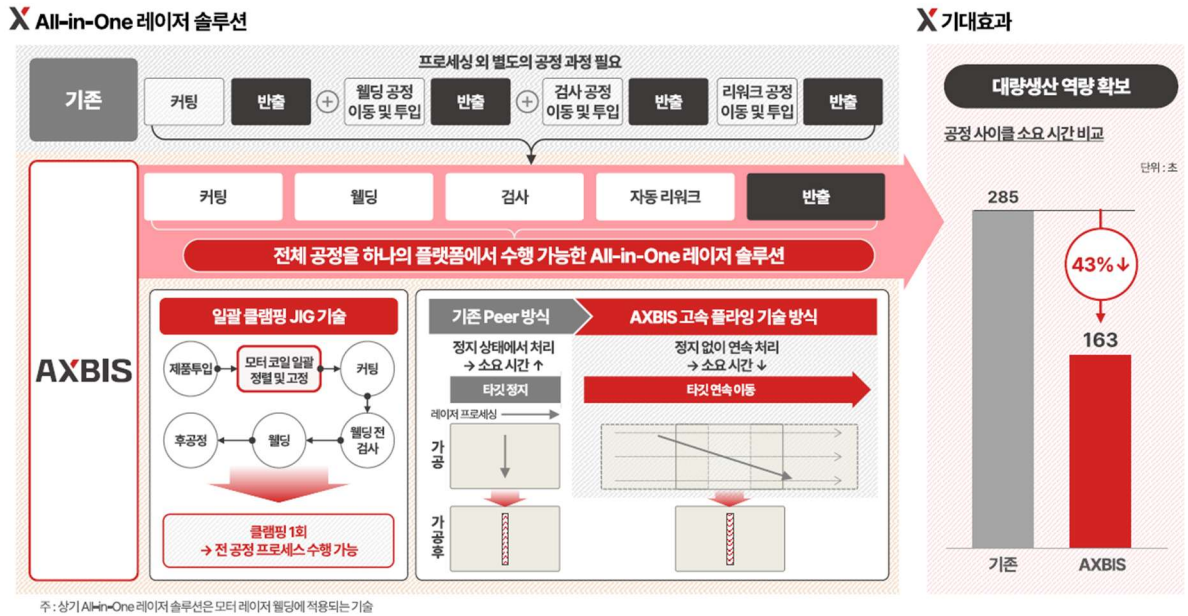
All-in-One 레이저 솔루션

프로세싱 외 별도의 공정 과정 필요

기존

커팅 | 반출 | + | 웰딩 공정 이동 및 투입 | 반출 | + | 검사 공정 이동 및 투입 | 반출 | 리워크 공정 이동 및 투입 | 반출

AXBIS

커팅 | 웰딩 | 검사 | 자동 리워크 | 반출

전체 공정을 하나의 플랫폼에서 수행 가능한 All-in-One 레이저 솔루션

일괄 클램핑 JIG 기술

제품투입 → 모터 코일 일괄 정렬 및 고정 → 커팅 → 웰딩 전 검사 → 웰딩 → 후공정

클램핑 1회
→ 전 공정 프로세스 수행 가능

기존 Peer 방식

정지 상태에서 처리
→ 소요 시간 ↑

타깃 정지

레이저 프로세싱

가공

가공후

AXBIS 고속 플라잉 기술 방식

정지 없이 연속 처리
→ 소요 시간 ↓

타깃 연속 이동

기대효과

대량생산 역량 확보

공정 사이클 소요 시간 비교

단위 : 초

285

43%↓

163

기존

AXBIS

주 : 상기 All-in-One 레이저 솔루션은 모터 레이저 웰딩에 적용되는 기술